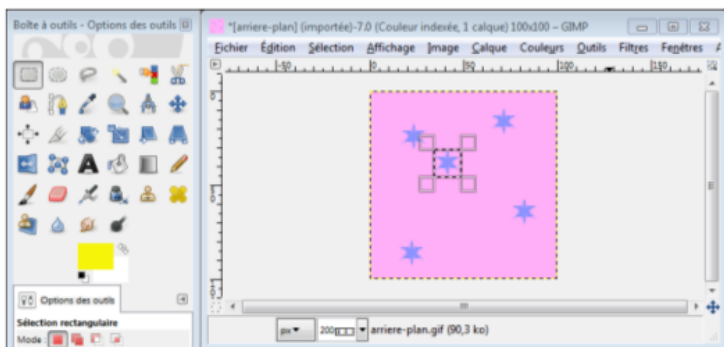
Boîte à outils - Options des outils

*[arriere-plan] (importée)-7.0 (Couleur indexée, 1 calque) 100x100 – GIMP

Fichier Édition Sélection Affichage Image Calque Couleurs Outils Filtres Fenêtres

|-50 |0 |50 |100 |150

Options des outils

Sélection rectangulaire

Mode :

px 200 arriere-plan.gif (90,3 ko)